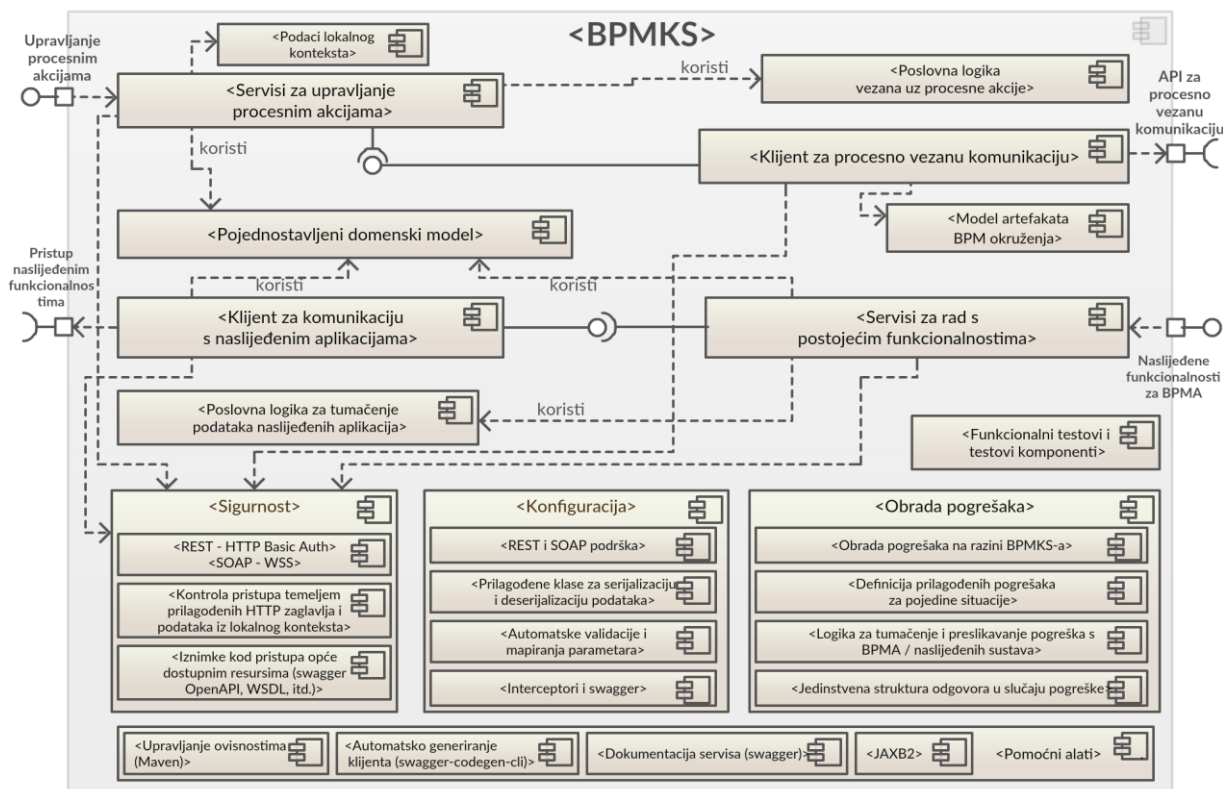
<BPMKS>

Upravljanje procesnim akcijama

<Podaci lokalnog konteksta>

<Servisi za upravljanje procesnim akcijama>

koristi

<Poslovna logika vezana uz procesne akcije>

API za procesno vezanu komunikaciju

koristi

<Klijent za procesno vezanu komunikaciju>

<Model artefakata BPM okruženja>

<Pojednostavljeni domenski model>

Pristup naslijeđenim funkcionalnos tima

koristi

koristi

<Klijent za komunikaciju s naslijeđenim aplikacijama>

<Servisi za rad s postojećim funkcionalnostima>

Naslijeđene funkcionalnosti za BPMA

<Poslovna logika za tumačenje podataka naslijeđenih aplikacija>

koristi

<Funkcionalni testovi i testovi komponenti>

<Sigurnost>

<REST - HTTP Basic Auth> <SOAP - WSS>

<Kontrola pristupa temeljem prilagođenih HTTP zaglavlja i podataka iz lokalnog konteksta>

<Iznimke kod pristupa opće dostupnim resursima (swagger OpenAPI, WSDL, itd.)>

<Konfiguracija>

<REST i SOAP podrška>

<Prilagođene klase za serijalizaciju i deserijalizaciju podataka>

<Automatske validacije i mapiranja parametara>

<Interceptori i swagger>

<Obrada pogrešaka>

<Obrada pogrešaka na razini BPMKS-a>

<Definicija prilagođenih pogrešaka za pojedine situacije>

<Logika za tumačenje i preslikavanje pogreška s BPMA / naslijeđenih sustava>

<Jedinstvena struktura odgovora u slučaju pogreške>

<Upravljanje ovisnostima (Maven)>

<Automatsko generiranje klijenta (swagger-codegen-cli)>

<Dokumentacija servisa (swagger)>

<JAXB2>

<Pomoćni alati>